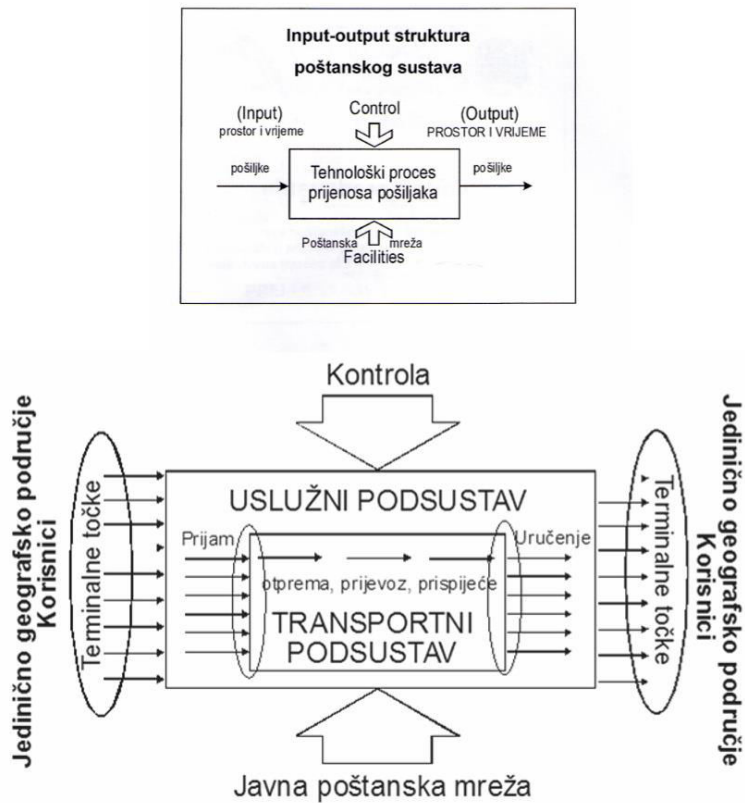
Input-output struktura poštanskog sustava

(Input)
prostor i vrijeme

Control

(Output)
PROSTOR I VRIJEME

pošiljke

Tehnološki proces prijenosa pošiljaka

pošiljke

Poštanska mreža
Facilities

Kontrola

Jedinično geografsko područje
Korisnici

Terminalne točke

USLUŽNI PODSUSTAV

Prijam

Uručenje

otprema, prijevoz, prispijeće

TRANSPORTNI PODSUSTAV

Terminalne točke

Jedinično geografsko područje
Korisnici

Javna poštanska mreža